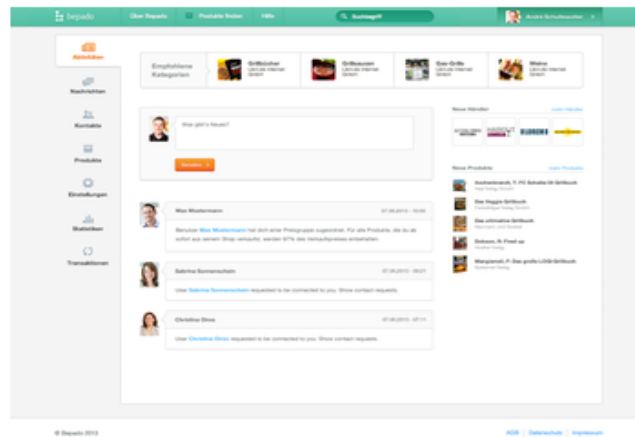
bepado Über Bepado Produkte finden Hilfe Suchbegriff André Schulmeister

Aktivitäten

Nachrichten

Kontakte

Produkte

Einstellungen

Statistiken

Transaktionen

Empfohlene Kategorien

Grillbücher

Grillsaucen

Gas-Grills

Weine

Was gibt's Neues?

Senden

Max Mustermann 07.06.2013 - 10:08

Benutzer Max Mustermann hat dich einer Preisgruppe zugeordnet. Für alle Produkte, die du ab sofort aus seinem Shop verkaufst, werden 87% des Verkaufspreises einbehalten.

Sabrina Sonnenschein 07.06.2013 - 08:21

User Sabrina Sonnenschein requested to be connected to you. Show contact requests.

Christina Dirva 07.06.2013 - 07:11

User Christina Dirva requested to be connected to you. Show contact requests.

Neue Händler

Neue Produkte

Gas-Grills

Das Veggie Grillbuch

Das ultimative Grillbuch

Sebson, R: Fired up

Grillbuch

© Bepado 2013

AGB | Datenschutz | Impressum